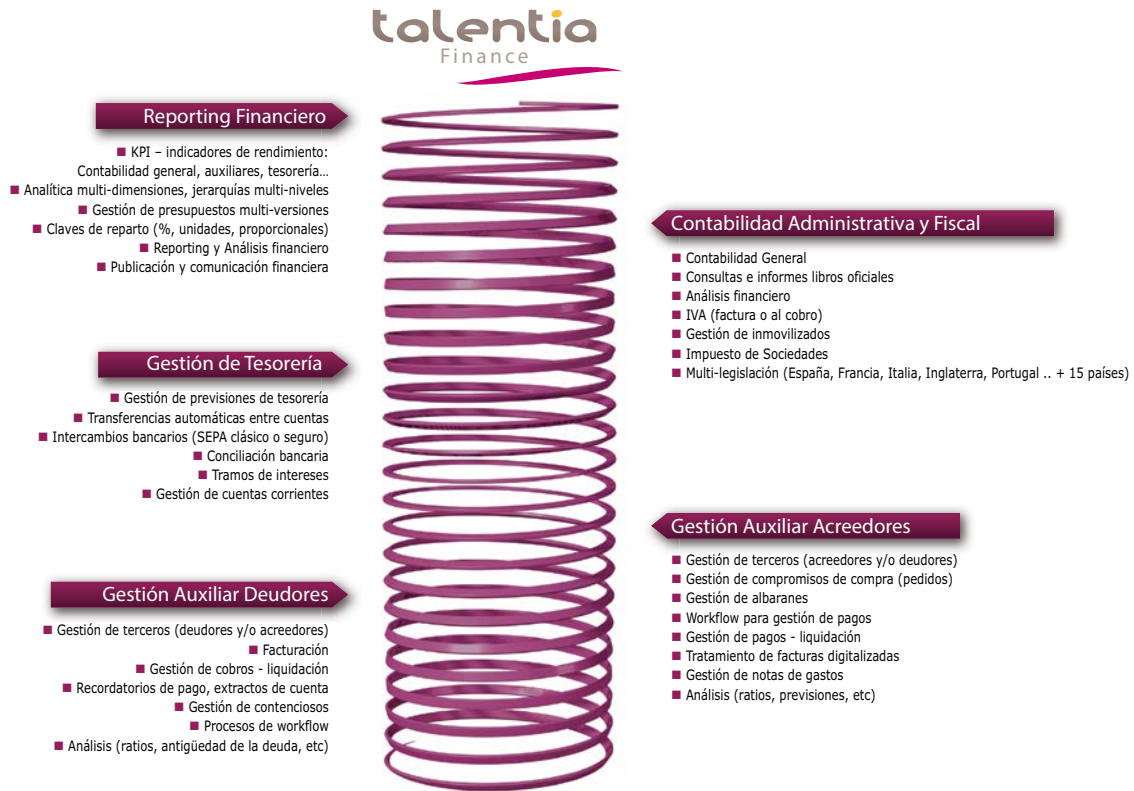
talentia
Finance

Reporting Financiero
KPI – indicadores de rendimiento: Contabilidad general, auxiliares, tesorería...
Analítica multi-dimensiones, jerarquías multi-niveles
Gestión de presupuestos multi-versiones
Claves de reparto (%, unidades, proporcionales)
Reporting y Análisis financiero
Publicación y comunicación financiera

Gestión de Tesorería
Gestión de previsiones de tesorería
Transferencias automáticas entre cuentas
Intercambios bancarios (SEPA clásico o seguro)
Conciliación bancaria
Tramos de intereses
Gestión de cuentas corrientes

Gestión Auxiliar Deudores
Gestión de terceros (deudores y/o acreedores)
Facturación
Gestión de cobros - liquidación
Recordatorios de pago, extractos de cuenta
Gestión de contenciosos
Procesos de workflow
Análisis (ratios, antigüedad de la deuda, etc)

Contabilidad Administrativa y Fiscal
Contabilidad General
Consultas e informes libros oficiales
Análisis financiero
IVA (factura o al cobro)
Gestión de inmovilizados
Impuesto de Sociedades
Multi-legislación (España, Francia, Italia, Inglaterra, Portugal .. + 15 países)

Gestión Auxiliar Acreedores
Gestión de terceros (acreedores y/o deudores)
Gestión de compromisos de compra (pedidos)
Gestión de albaranes
Workflow para gestión de pagos
Gestión de pagos - liquidación
Tratamiento de facturas digitalizadas
Gestión de notas de gastos
Análisis (ratios, previsiones, etc)